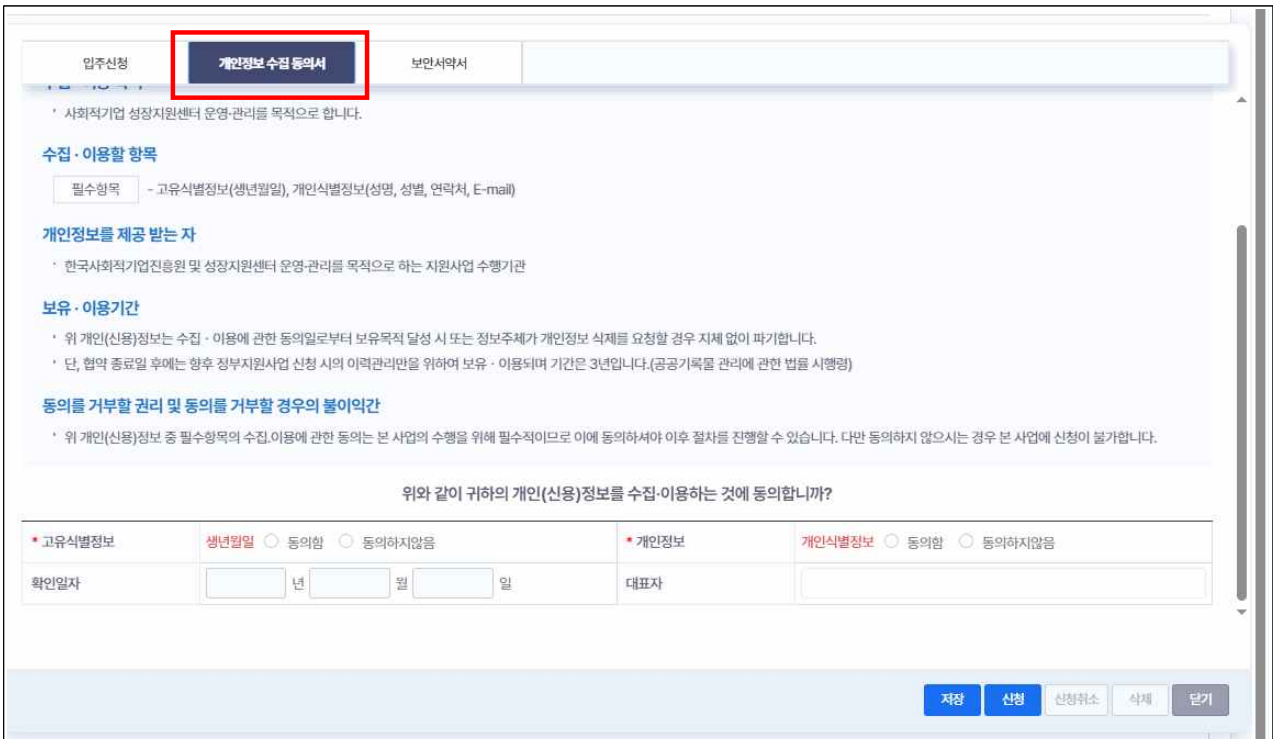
입주신청 | 개인정보 수집 동의서 | 보안서약서

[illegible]

· 사회적기업 성장지원센터 운영·관리를 목적으로 합니다.

수집 · 이용할 항목

필수항목 - 고유식별정보(생년월일), 개인식별정보(성명, 성별, 연락처, E-mail)

개인정보를 제공 받는 자

· 한국사회적기업진흥원 및 성장지원센터 운영·관리를 목적으로 하는 지원사업 수행기관

보유 · 이용기간

· 위 개인(신용)정보는 수집 · 이용에 관한 동의일로부터 보유목적 달성 시 또는 정보주체가 개인정보 삭제를 요청할 경우 지체 없이 파기합니다.

· 단, 협약 종료일 후에는 향후 정부지원사업 신청 시의 이력관리만을 위하여 보유 · 이용되며 기간은 3년입니다.(공공기록물 관리에 관한 법률 시행령)

동의를 거부할 권리 및 동의를 거부할 경우의 불이익간

· 위 개인(신용)정보 중 필수항목의 수집.이용에 관한 동의는 본 사업의 수행을 위해 필수적이므로 이에 동의하셔야 이후 절차를 진행할 수 있습니다. 다만 동의하지 않으시는 경우 본 사업에 신청이 불가합니다.

위와 같이 귀하의 개인(신용)정보를 수집·이용하는 것에 동의합니까?

| * 고유식별정보 | 생년월일 ○ 동의함 ○ 동의하지않음 | * 개인정보 | 개인식별정보 ○ 동의함 ○ 동의하지않음 |
|---|---|---|---|
| 확인일자 | 년 월 일 | 대표자 | |

저장 신청 신청취소 삭제 닫기